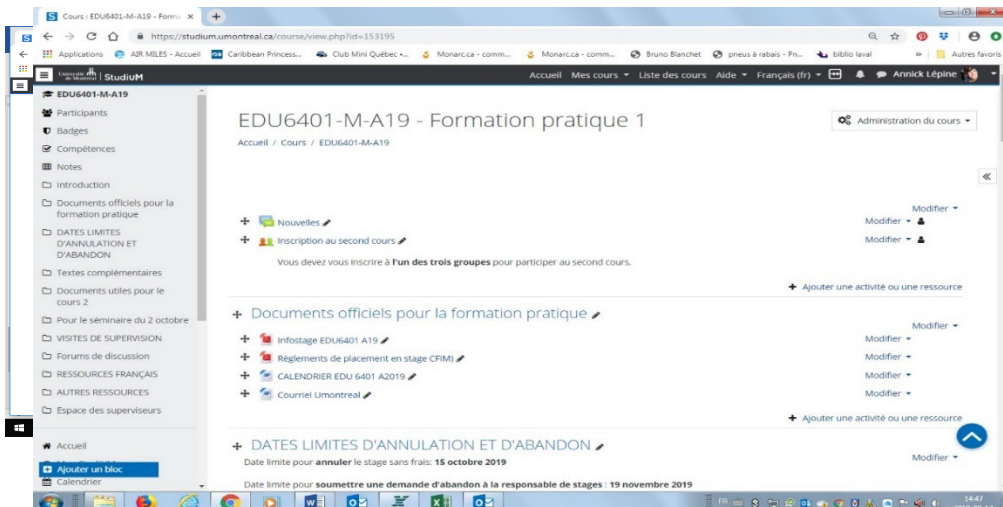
Cours : EDU6401-M-A19 - Form ×

https://studium.umontreal.ca/course/view.php?id=153195

Applications AIR MILES - Accueil Caribbean Princess... Club Mini Québec -... Monarc.ca - comm... Monarc.ca - comm... Bruno Blanchet pneus à rabais - Pn... biblio laval » Autres favoris

Université de Montréal | StudiUM

Accueil Mes cours ▾ Liste des cours Aide ▾ Français (fr) ▾ Annick Lépine

EDU6401-M-A19
Participants
Badges
Compétences
Notes
Introduction
Documents officiels pour la formation pratique
DATES LIMITES D'ANNULATION ET D'ABANDON
Textes complémentaires
Documents utiles pour le cours 2
Pour le séminaire du 2 octobre
VISITES DE SUPERVISION
Forums de discussion
RESSOURCES FRANÇAIS
AUTRES RESSOURCES
Espace des superviseurs

Accueil
Ajouter un bloc
Calendrier

EDU6401-M-A19 - Formation pratique 1

Administration du cours ▾

Accueil / Cours / EDU6401-M-A19

Modifier ▾

Nouvelles Modifier ▾

Inscription au second cours Modifier ▾

Vous devez vous inscrire à l'un des trois groupes pour participer au second cours.

Ajouter une activité ou une ressource

Documents officiels pour la formation pratique

Modifier ▾

Infostage EDU6401 A19 Modifier ▾

Règlements de placement en stage CFIM) Modifier ▾

CALENDRIER EDU 6401 A2019 Modifier ▾

Courriel Umontreal Modifier ▾

Ajouter une activité ou une ressource

DATES LIMITES D'ANNULATION ET D'ABANDON

Modifier ▾

Date limite pour annuler le stage sans frais: 15 octobre 2019

Date limite pour soumettre une demande d'abandon à la responsable de stages : 19 novembre 2019

FR 14:47